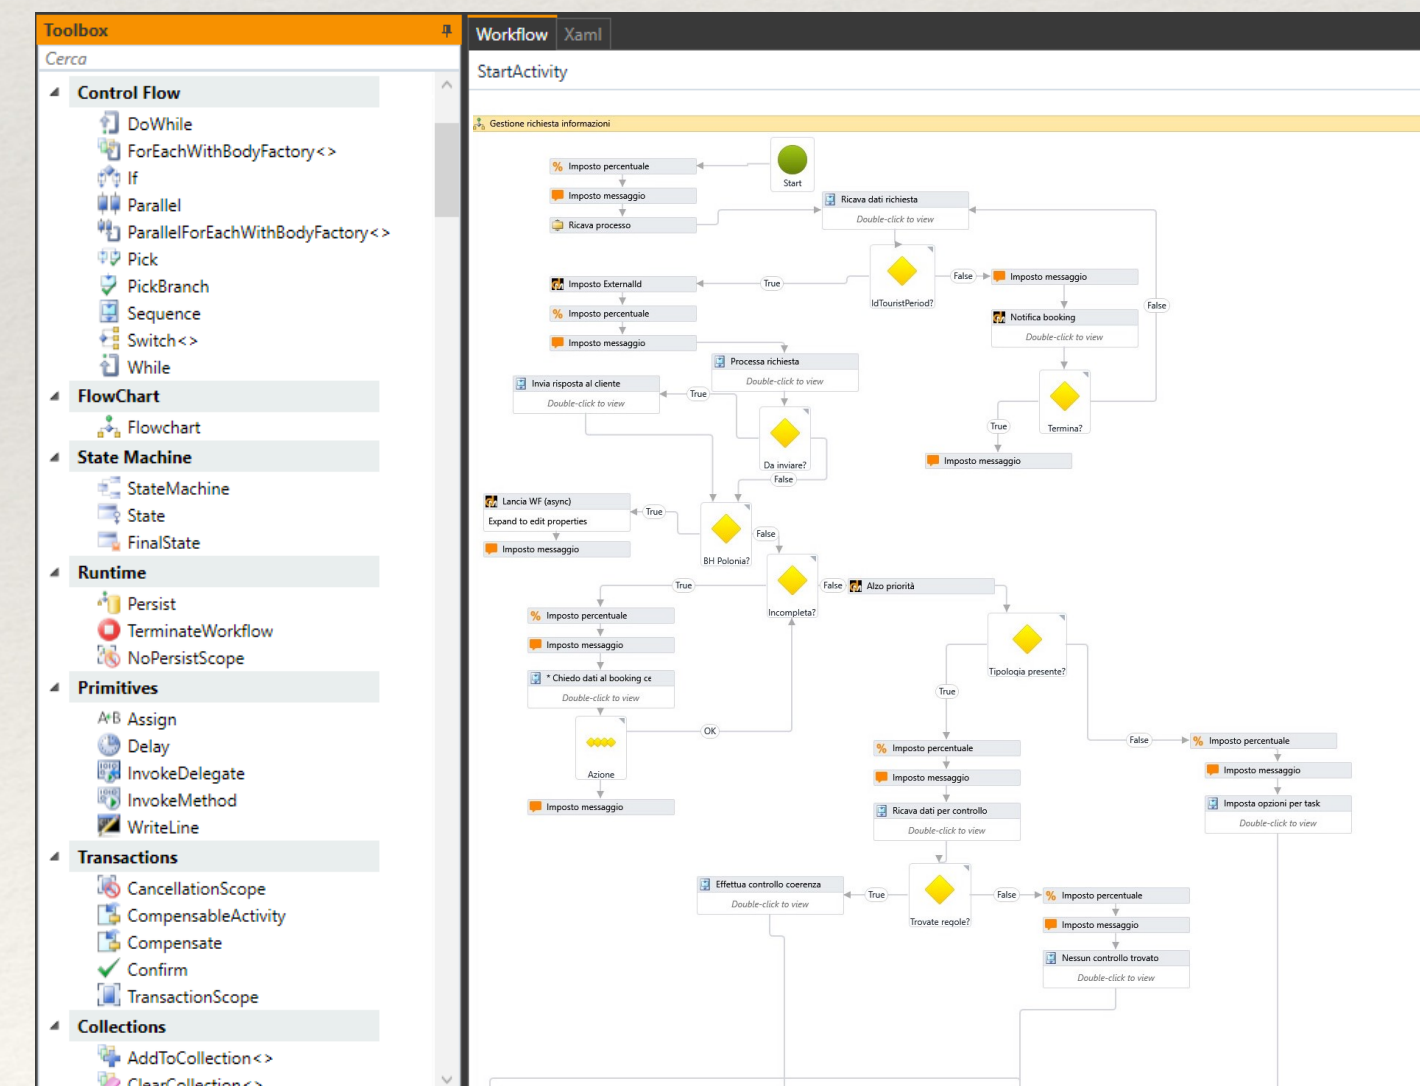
Toolbox
Cerca
Control Flow
DoWhile
ForEachWithBodyFactory<>
If
Parallel
ParallelForEachWithBodyFactory<>
Pick
PickBranch
Sequence
Switch<>
While
FlowChart
Flowchart
State Machine
StateMachine
State
FinalState
Runtime
Persist
TerminateWorkflow
NoPersistScope
Primitives
Assign
Delay
InvokeDelegate
InvokeMethod
WriteLine
Transactions
CancellationScope
CompensableActivity
Compensate
Confirm
TransactionScope
Collections
AddToCollection<>
ClearCollection<>

Workflow Xaml
StartActivity
Gestione richiesta informazioni
Start
Imposto percentuale
Imposto messaggio
Ricava processo
Ricava dati richiesta
Double-click to view
False
Imposto messaggio
True
IdTouristPeriod?
Imposto ExternalId
Imposto percentuale
Imposto messaggio
Notifica booking
Double-click to view
False
Processa richiesta
Double-click to view
Invia risposta al cliente
Double-click to view
True
True
Termina?
Da inviare?
Imposto messaggio
False
Lancia WF (async)
Expand to edit properties
True
Imposto messaggio
False
BH Polonia?
True
False
Alzo priorità
Incompleta?
Imposto percentuale
Imposto messaggio
* Chiedo dati al booking ce
Double-click to view
Tipologia presente?
True
OK
Azione
False
Imposto percentuale
Imposto percentuale
Imposto messaggio
Imposto messaggio
Imposto messaggio
Imposta opzioni per task
Double-click to view
Ricava dati per controllo
Double-click to view
Effettua controllo coerenza
Double-click to view
True
False
Imposto percentuale
Trovate regole?
Imposto messaggio
Nessun controllo trovato
Double-click to view